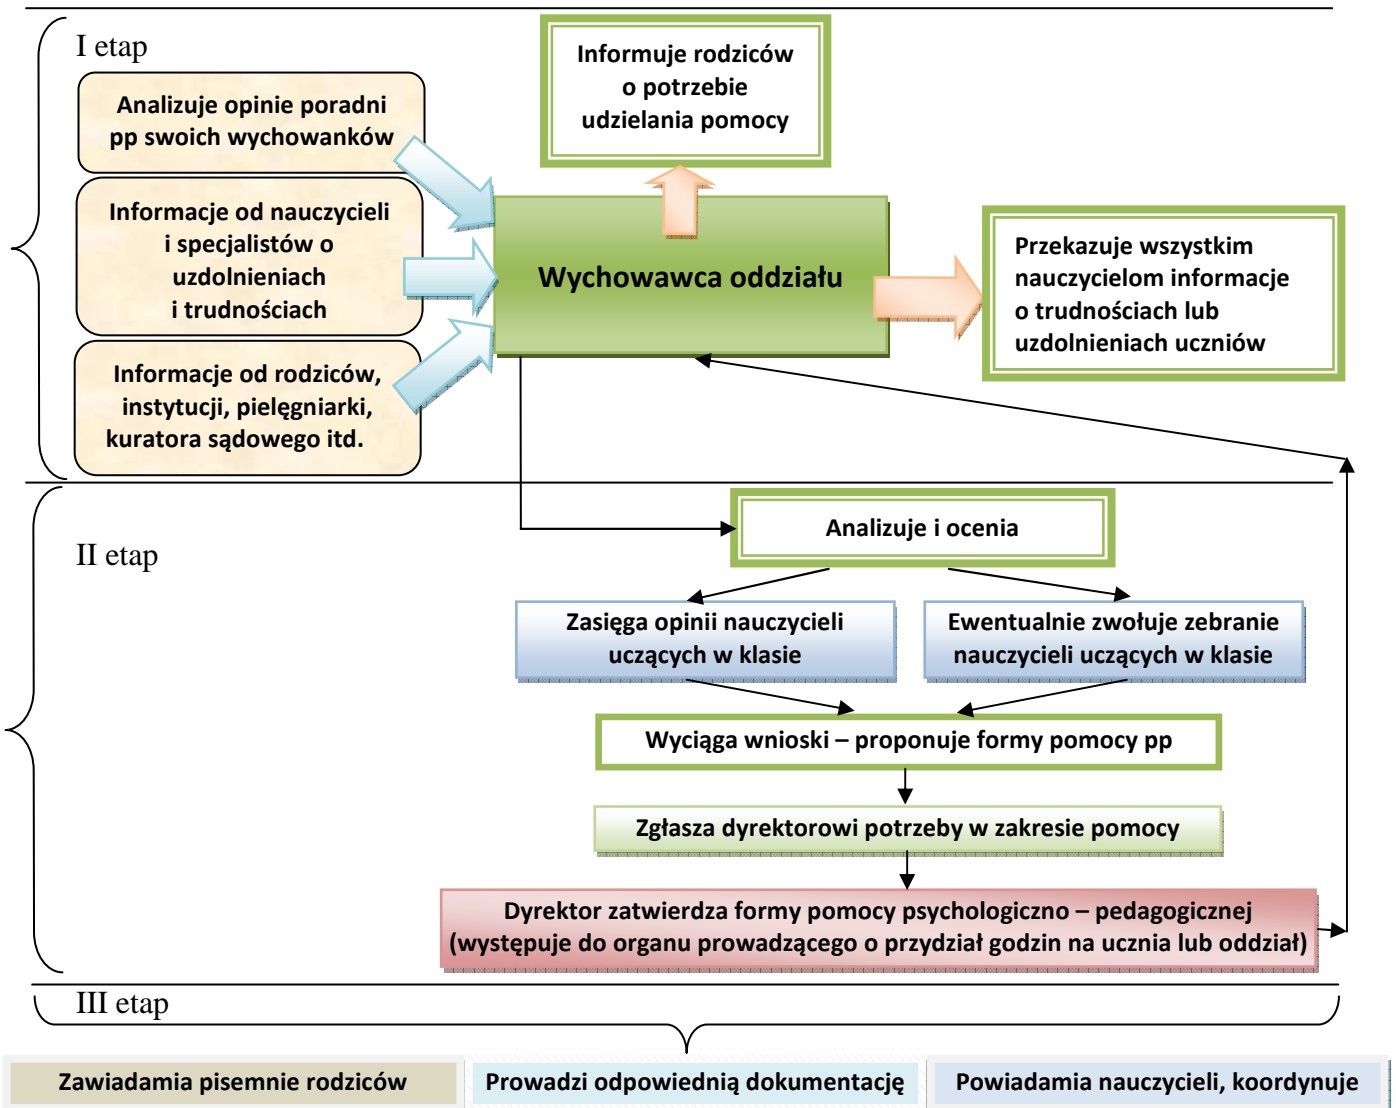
I etap

Analizuje opinie poradni pp swoich wychowanków

Informacje od nauczycieli i specjalistów o uzdolnieniach i trudnościach

Informacje od rodziców, instytucji, pielęgniarki, kuratora sądowego itd.

Informuje rodziców o potrzebie udzielania pomocy

Wychowawca oddziału

Przekazuje wszystkim nauczycielom informacje o trudnościach lub uzdolnieniach uczniów

II etap

Analizuje i ocenia

Zasięga opinii nauczycieli uczących w klasie

Ewentualnie zwołuje zebranie nauczycieli uczących w klasie

Wyciąga wnioski – proponuje formy pomocy pp

Zgłasza dyrektorowi potrzeby w zakresie pomocy

Dyrektor zatwierdza formy pomocy psychologiczno – pedagogicznej (występuje do organu prowadzącego o przydział godzin na ucznia lub oddział)

III etap

Zawiadamia pisemnie rodziców

Prowadzi odpowiednią dokumentację

Powiadamia nauczycieli, koordynuje